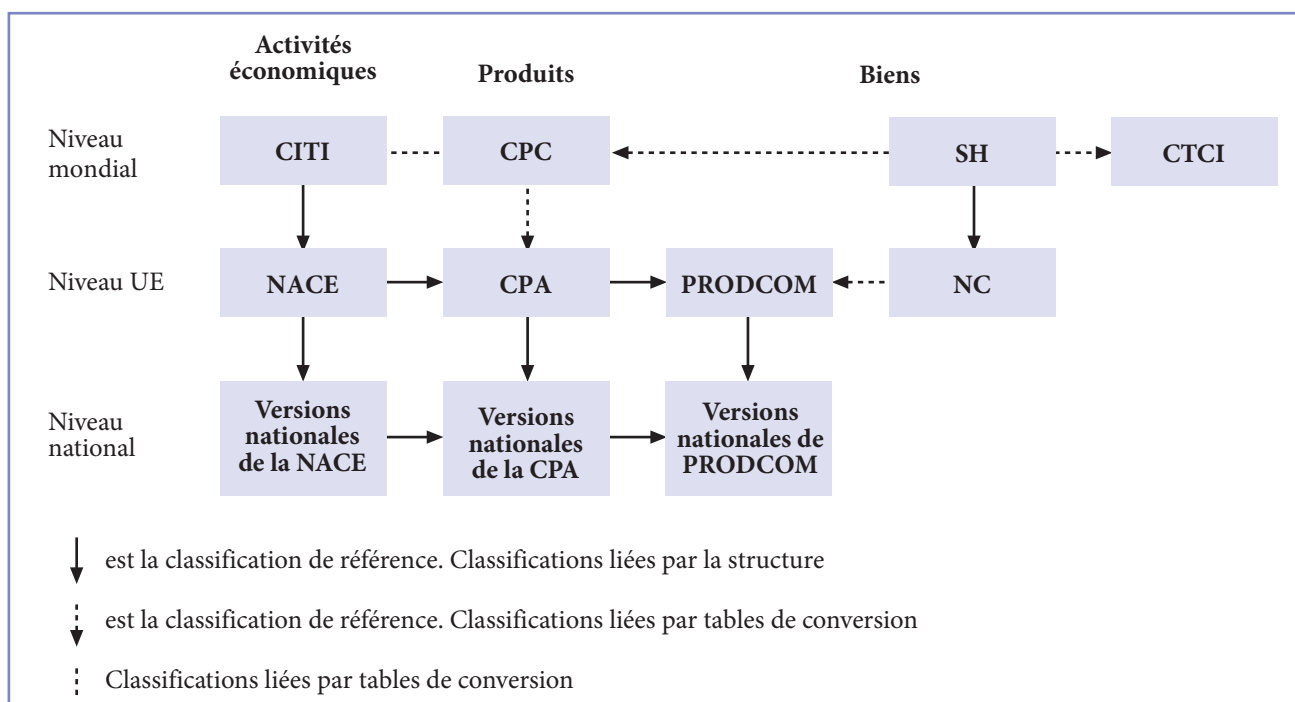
Activités économiques

Produits

Biens

Niveau mondial

CITI

CPC

SH

CTCI

Niveau UE

NACE

CPA

PRODCOM

NC

Niveau national

Versions nationales de la NACE

Versions nationales de la CPA

Versions nationales de PRODCOM

est la classification de référence. Classifications liées par la structure

est la classification de référence. Classifications liées par tables de conversion

Classifications liées par tables de conversion